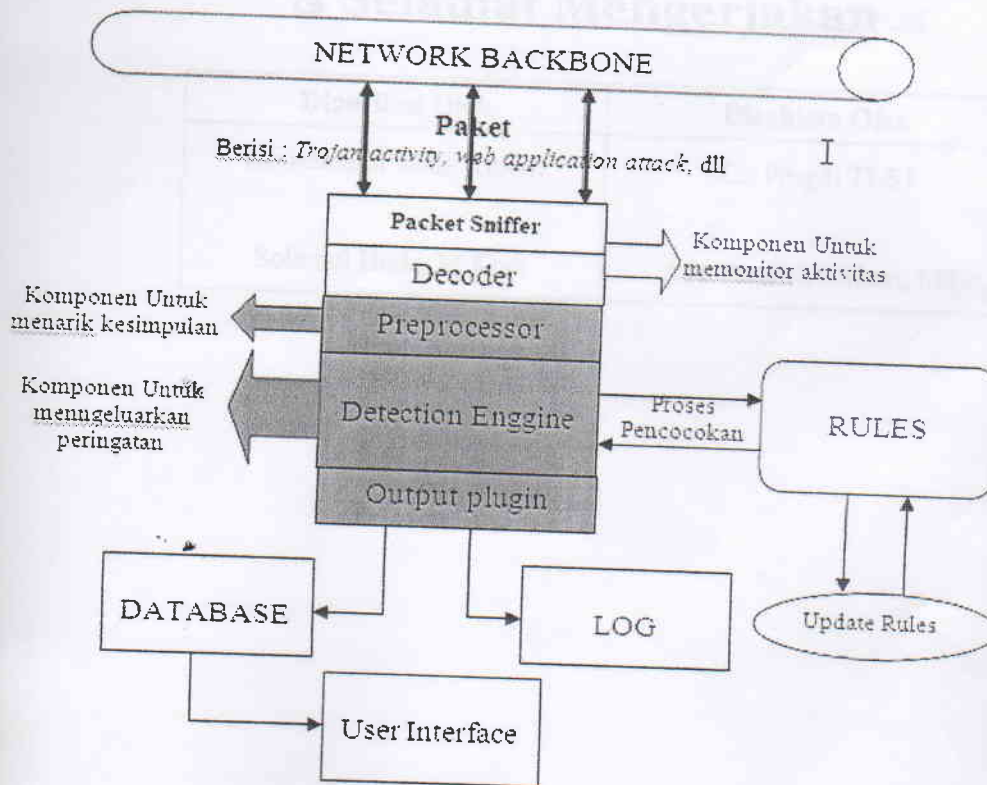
NETWORK BACKBONE

Paket

Berisi : Trojan activity, web application attack, dll

Packet Sniffer

Decoder

Komponen Untuk memonitor aktivitas

Komponen Untuk menarik kesimpulan

Preprocessor

Komponen Untuk mengeluarkan peringatan

Detection Enggine

Proses Pencocokan

RULES

Output plugin

DATABASE

LOG

Update Rules

User Interface